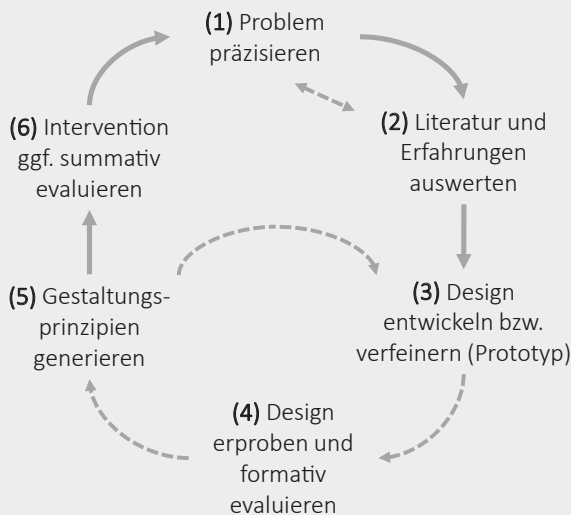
(1) Problem präzisieren

(2) Literatur und Erfahrungen auswerten

(3) Design entwickeln bzw. verfeinern (Prototyp)

(4) Design erproben und formativ evaluieren

(5) Gestaltungsprinzipien generieren

(6) Intervention ggf. summativ evaluieren